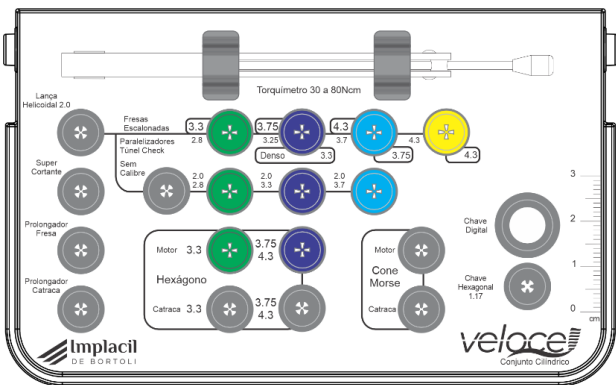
Torquímetro 30 a 80Ncm

Lança Helicoidal 2.0

Fresas Escalonadas

3.3
2.8

3.75
3.25

4.3
3.7

4.3

3.75

4.3

Paralelizadores Túnel Check

Denso 3.3

Super Cortante

Sem Calibre

2.0
2.8

2.0
3.3

2.0
3.7

Prolongador Fresa

Motor 3.3

3.75
4.3

Hexágono

Prolongador Catraca

Catraca 3.3

3.75
4.3

Motor

Cone Morse

Catraca

Chave Digital

Chave Hexagonal 1.17

3
2
1
0
cm

Implacil
DE BORTOLI

veloce
Conjunto Cilíndrico